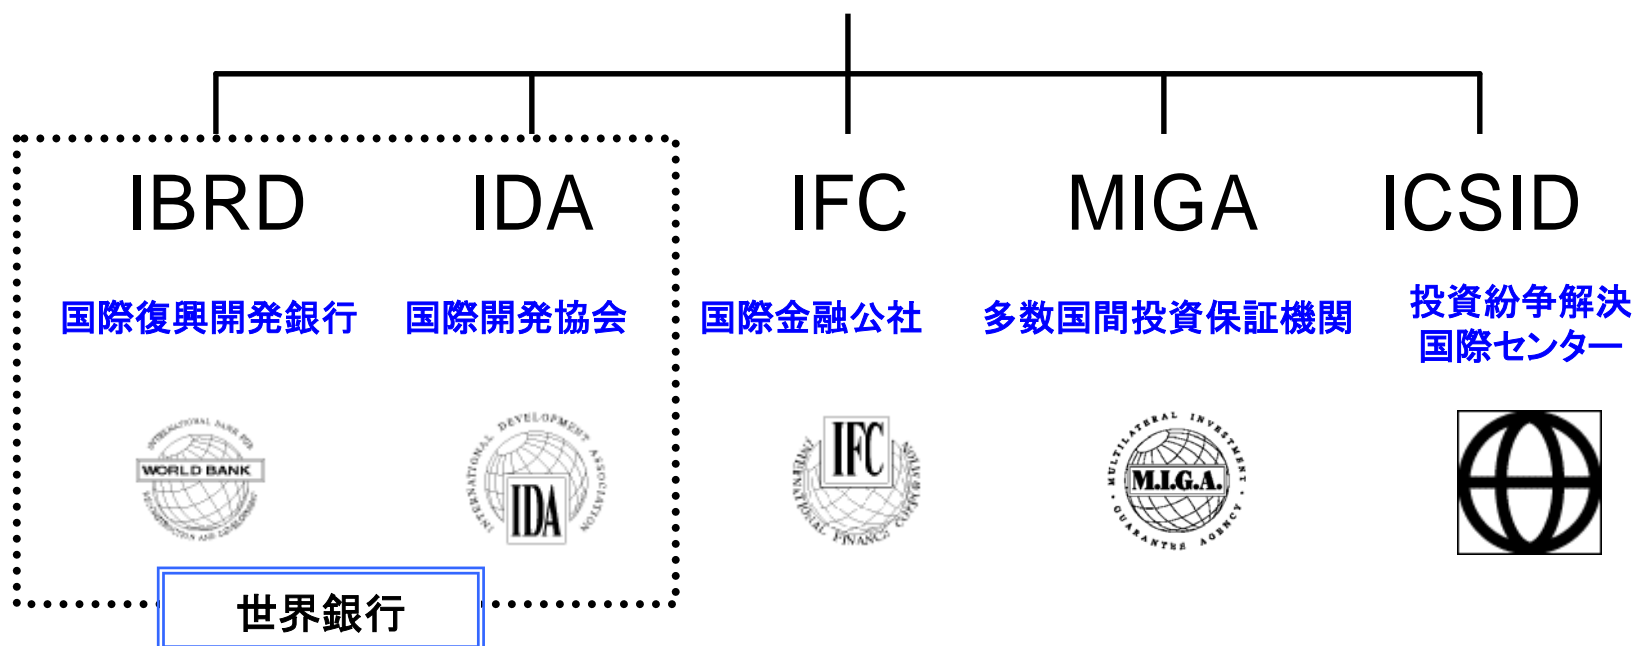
IBRD
国際復興開発銀行

IDA
国際開発協会

IFC
国際金融公社

MIGA
多数国間投資保証機関

ICSID
投資紛争解決国際センター

INTERNATIONAL BANK FOR
WORLD BANK
RECONSTRUCTION AND DEVELOPMENT

INTERNATIONAL DEVELOPMENT ASSOCIATION
IDA

IFC
INTERNATIONAL FINANCE CORPORATION

MULTILATERAL INVESTMENT
M.I.G.A.
GUARANTEE AGENCY

世界銀行